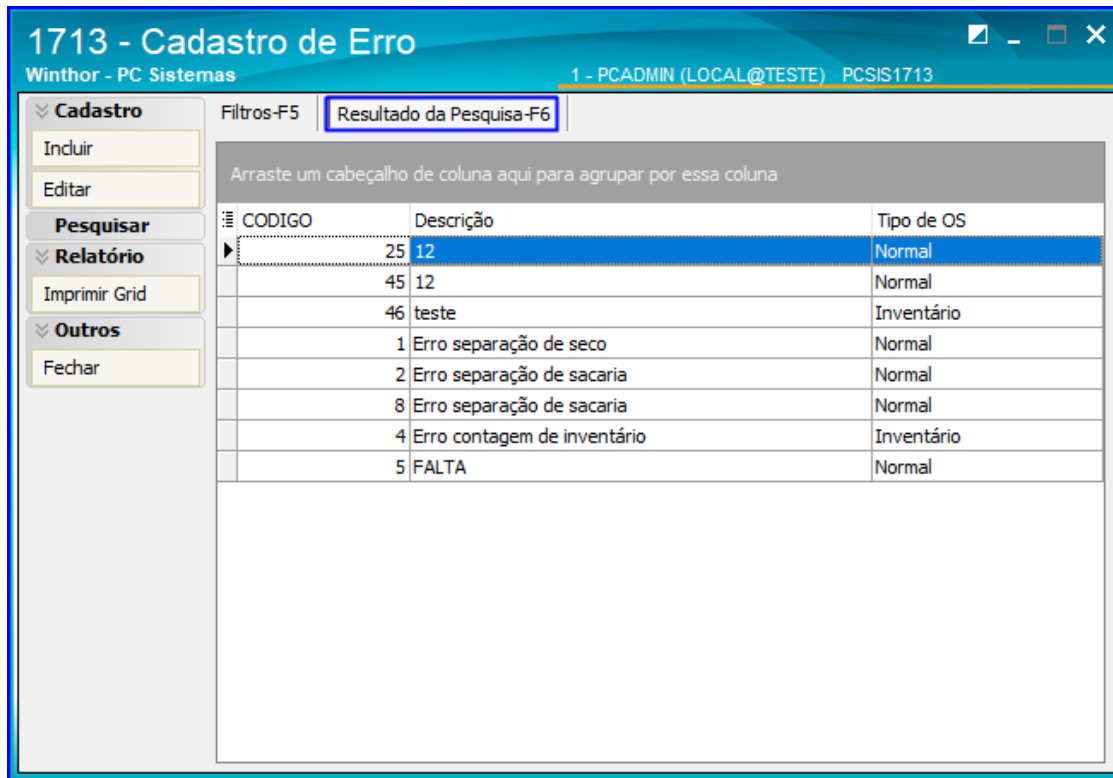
1713 - Cadastro de Erro
Winthor - PC Sistemas
1 - PCADMIN (LOCAL@TESTE) PCSIS1713

Cadastro
Incluir
Editar
Pesquisar
Relatório
Imprimir Grid
Outros
Fechar

Filtros-F5
Resultado da Pesquisa-F6

Arraste um cabeçalho de coluna aqui para agrupar por essa coluna

| CODIGO | Descrição | Tipo de OS |
|---|---|---|
| 25 | 12 | Normal |
| 45 | 12 | Normal |
| 46 | teste | Inventário |
| 1 | Erro separação de seco | Normal |
| 2 | Erro separação de sacaria | Normal |
| 8 | Erro separação de sacaria | Normal |
| 4 | Erro contagem de inventário | Inventário |
| 5 | FALTA | Normal |